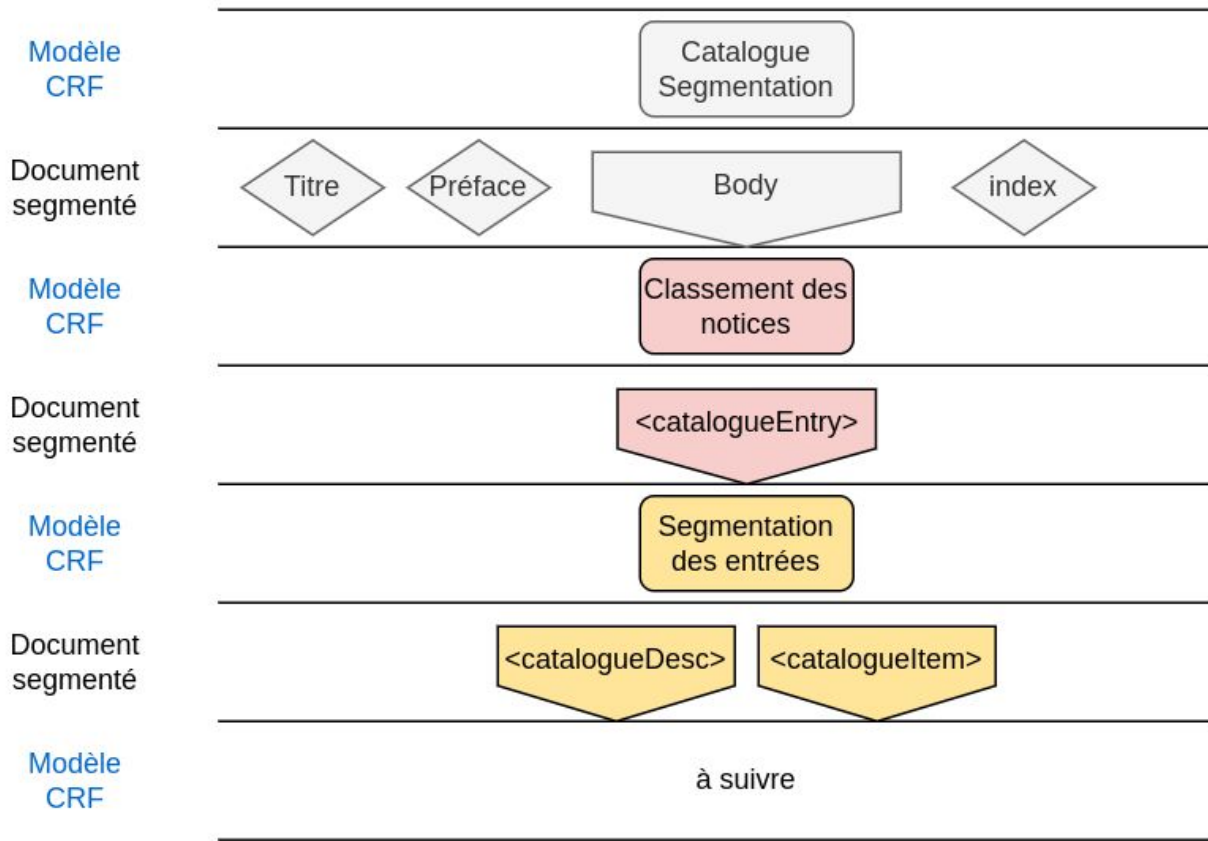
Modèle CRF

Catalogue Segmentation

Document segmenté

Titre

Préface

Body

index

Modèle CRF

Classement des notices

Document segmenté

<catalogueEntry>

Modèle CRF

Segmentation des entrées

Document segmenté

<catalogueDesc>

<catalogueItem>

Modèle CRF

à suivre